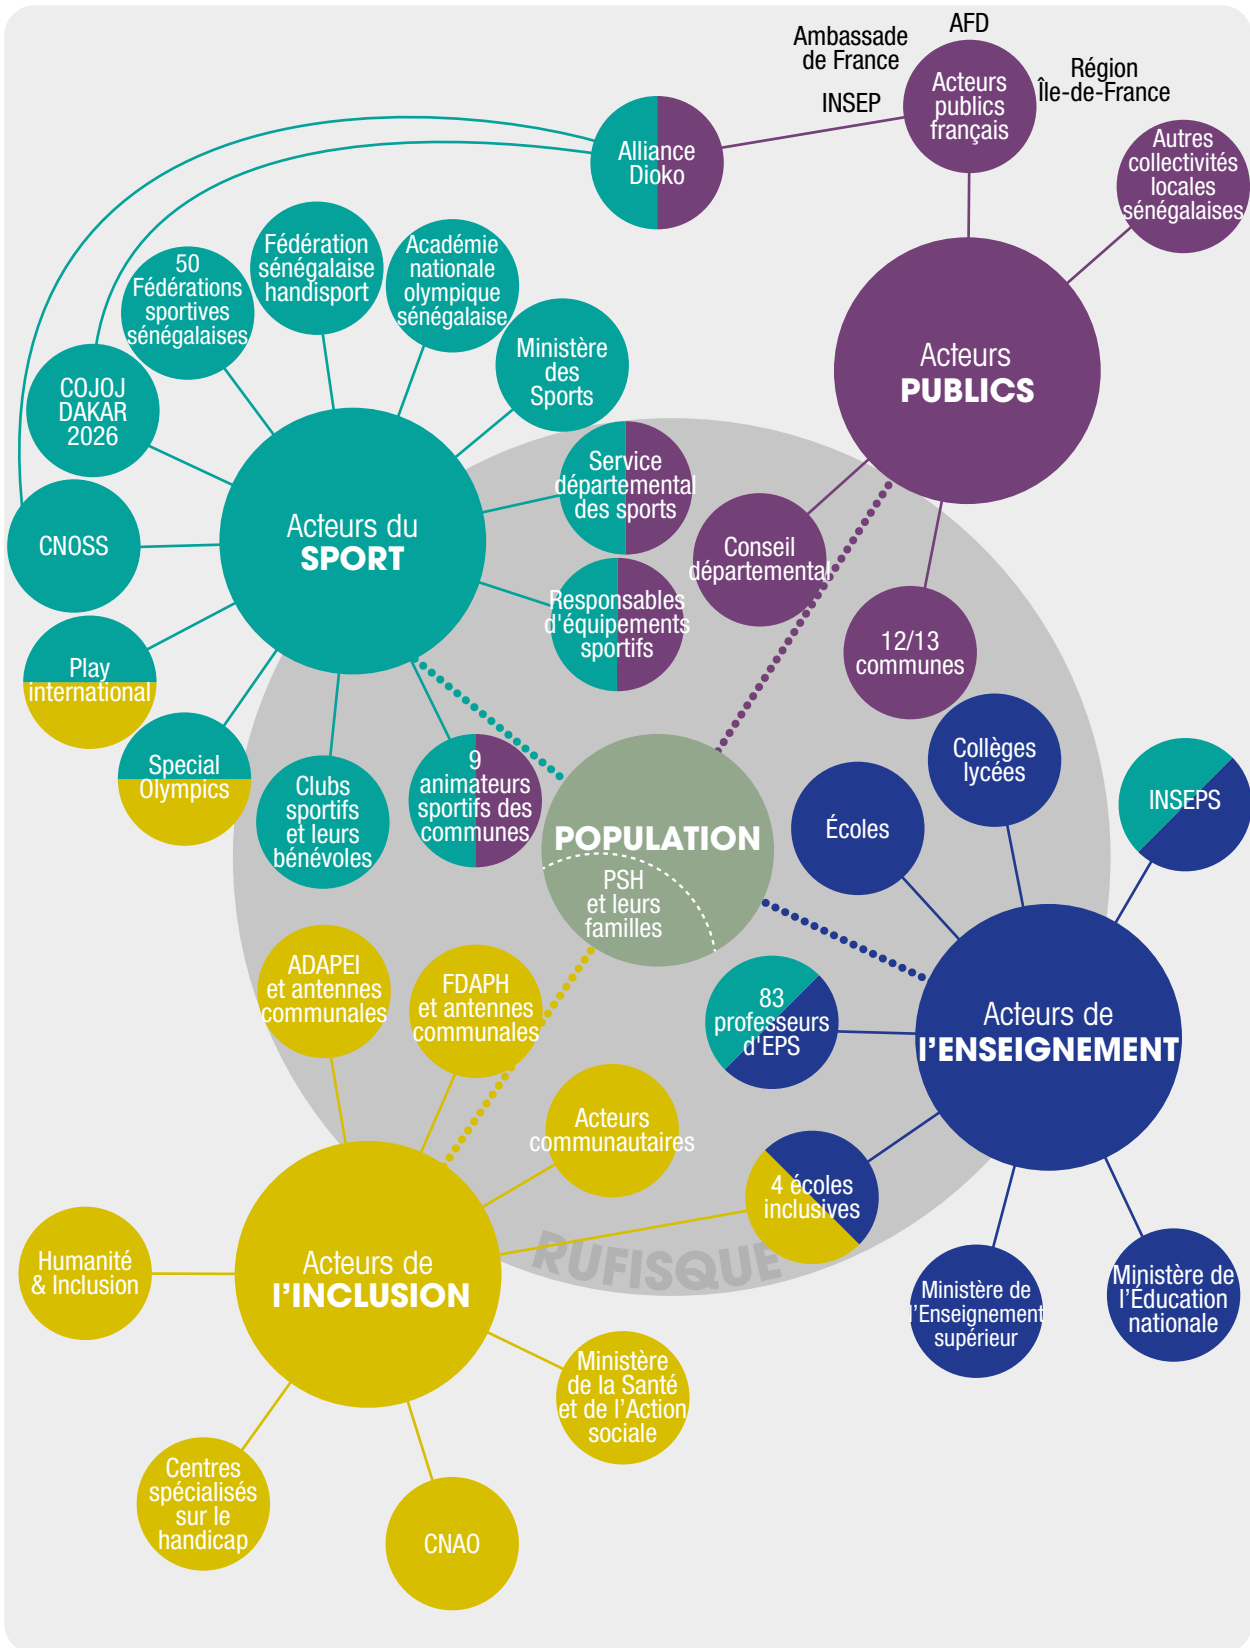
Ambassade de France

AFD

Région Île-de-France

INSEP

Acteurs publics français

Alliance Dioko

Autres collectivités locales sénégalaises

Fédération sénégalaise handisport

Académie nationale olympique sénégalaise

50 Fédérations sportives sénégalaises

Ministère des Sports

COJOJ DAKAR 2026

Acteurs PUBLICS

Service départemental des sports

Acteurs du SPORT

CNOSS

Conseil départemental

Responsables d'équipements sportifs

12/13 communes

Play international

Special Olympics

Clubs sportifs et leurs bénévoles

9 animateurs sportifs des communes

POPULATION

PSH et leurs familles

Collèges lycées

Écoles

INSEPS

ADAPEI et antennes communales

FDAPH et antennes communales

83 professeurs d'EPS

Acteurs de l'ENSEIGNEMENT

Acteurs communautaires

4 écoles inclusives

Humanité & Inclusion

Acteurs de l'INCLUSION

RUFISQUE

Ministère de l'Enseignement supérieur

Ministère de l'Éducation nationale

Ministère de la Santé et de l'Action sociale

Centres spécialisés sur le handicap

CNAO